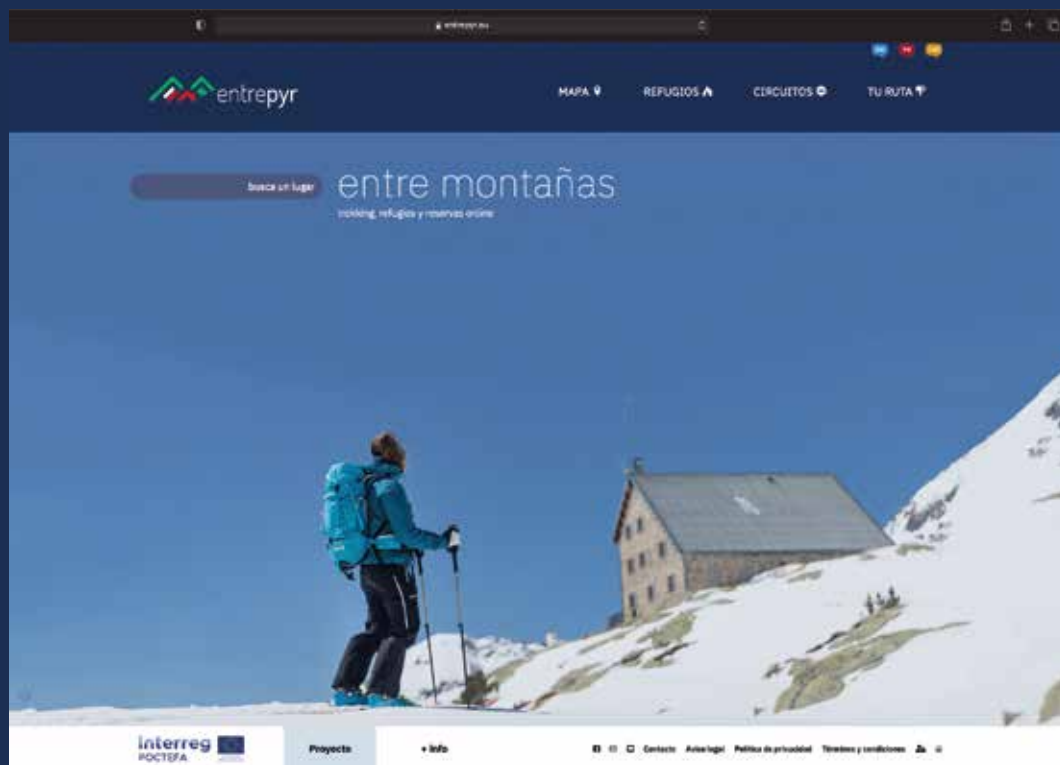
entrepyr.eu

entrepyr

MAPA REFUGIOS CIRCUITOS TU RUTA

busca un lugar

entre montañas

trekking, refugios y reservas online

interreg POCTEFA

Proyecto

+ Info

Contacto Aviso legal Política de privacidad Términos y condiciones